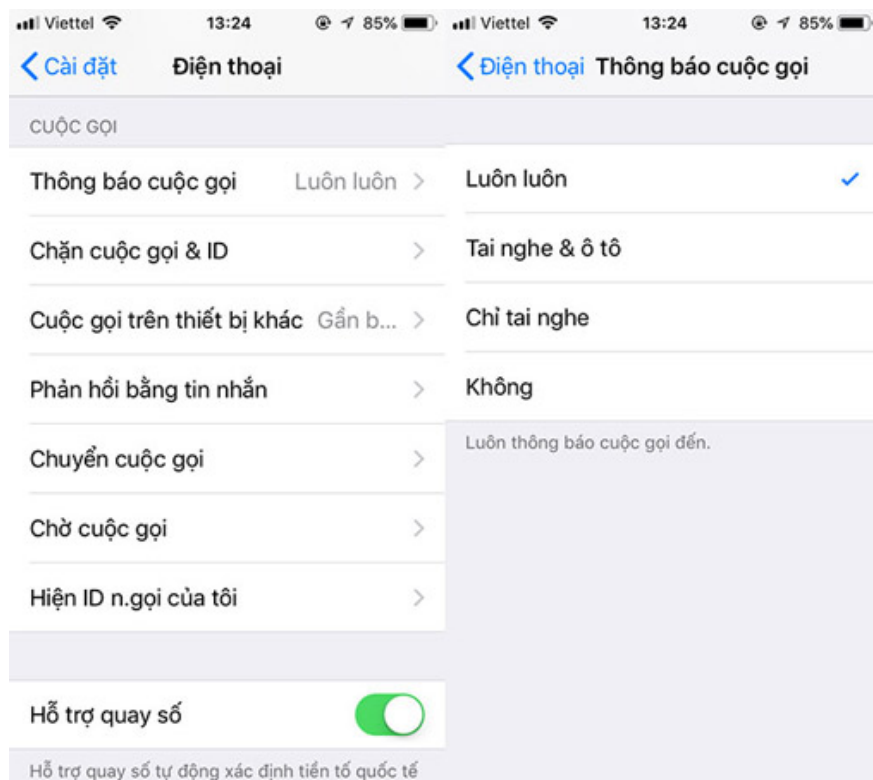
Viettel 13:24 85%

Cài đặt Điện thoại

CUỘC GỌI

Thông báo cuộc gọi Luôn luôn

Chặn cuộc gọi & ID

Cuộc gọi trên thiết bị khác Gần b...

Phản hồi bằng tin nhắn

Chuyển cuộc gọi

Chờ cuộc gọi

Hiện ID n.gọi của tôi

Hỗ trợ quay số

Hỗ trợ quay số tự động xác định tiền tố quốc tế

Viettel 13:24 85%

Điện thoại Thông báo cuộc gọi

Luôn luôn

Tai nghe & ô tô

Chỉ tai nghe

Không

Luôn thông báo cuộc gọi đến.